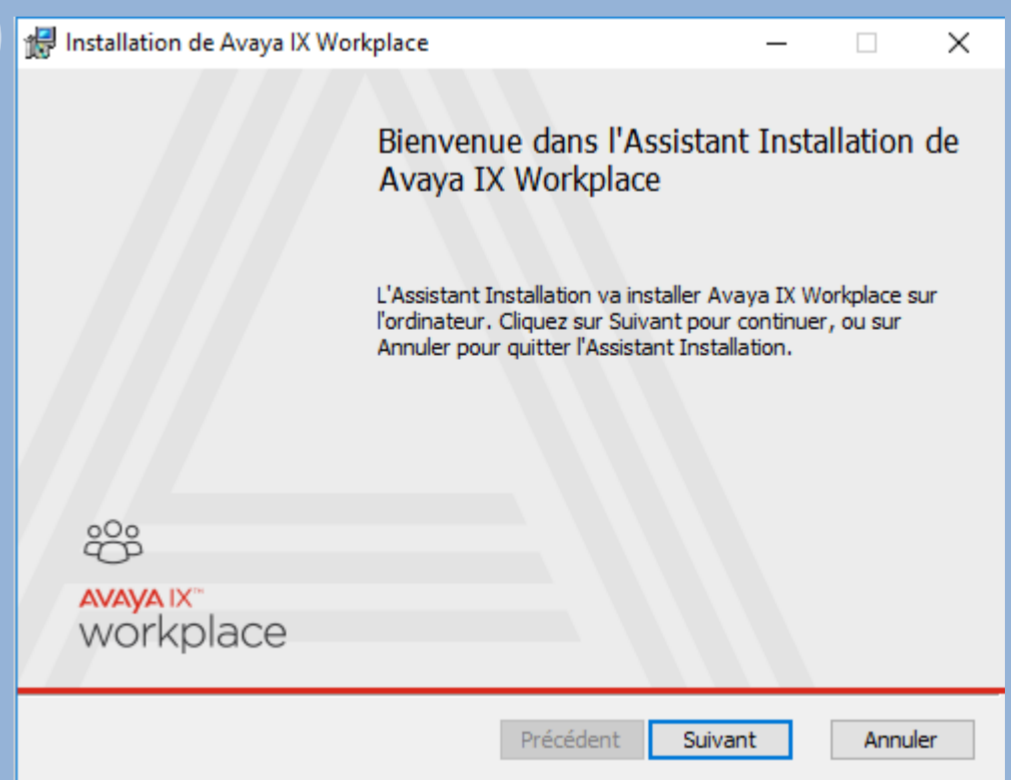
Installation de Avaya IX Workplace

Bienvenue dans l'Assistant Installation de Avaya IX Workplace

L'Assistant Installation va installer Avaya IX Workplace sur l'ordinateur. Cliquez sur Suivant pour continuer, ou sur Annuler pour quitter l'Assistant Installation.

AVAYA IX™
workplace

Précédent
Suivant
Annuler